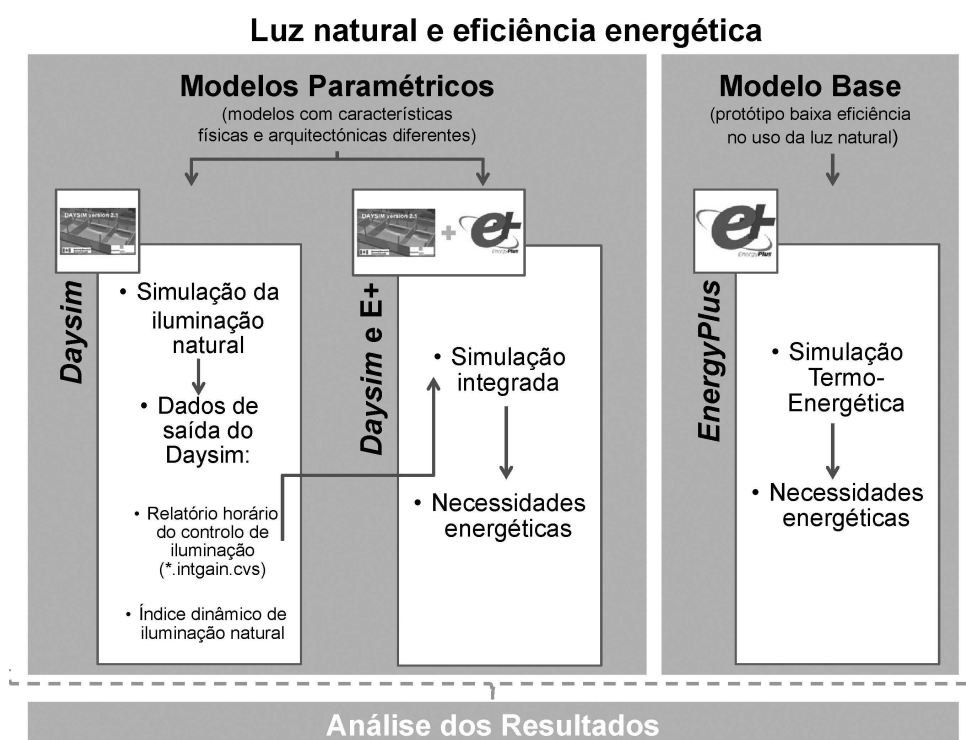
Luz natural e eficiência energética

Modelos Paramétricos
(modelos com características físicas e arquitectónicas diferentes)

DAYSIM version 2.1

Daysim

• Simulação da iluminação natural

• Dados de saída do Daysim:

• Relatório horário do controlo de iluminação (*.intgain.cvs)

• Índice dinâmico de iluminação natural

DAYSIM version 2.1 + EnergyPlus

Daysim e E+

• Simulação integrada

• Necessidades energéticas

Modelo Base
(protótipo baixa eficiência no uso da luz natural)

EnergyPlus

EnergyPlus

• Simulação Termo-Energética

• Necessidades energéticas

Análise dos Resultados